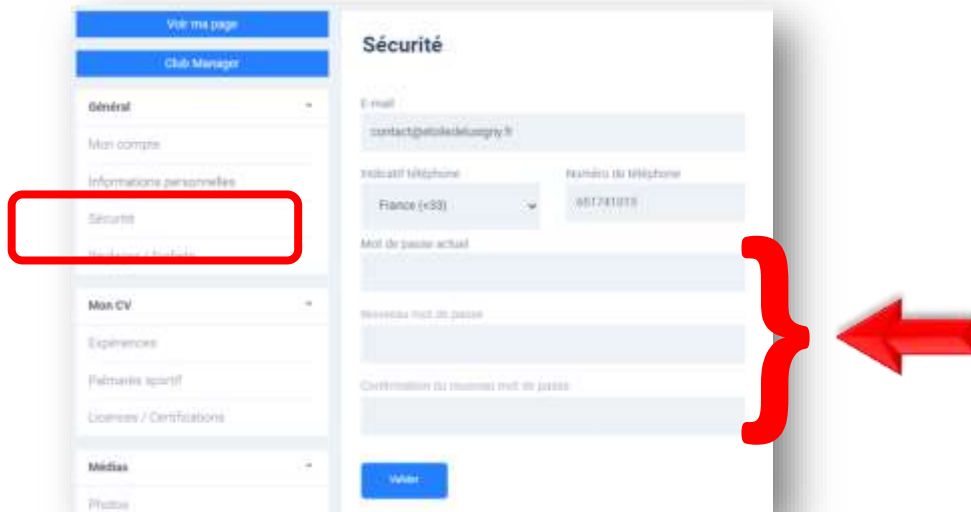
Voir ma page

Club Manager

Général

Mon compte

Informations personnelles

Sécurité

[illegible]

Mon CV

Expériences

Palmarès sportif

Licenses / Certifications

Médias

Photos

Sécurité

E-mail

contact@etoiledelusigny.fr

Indicatif téléphone

France (+33)

Numéro de téléphone

651741819

Mot de passe actuel

Nouveau mot de passe

Confirmation du nouveau mot de passe

Valider